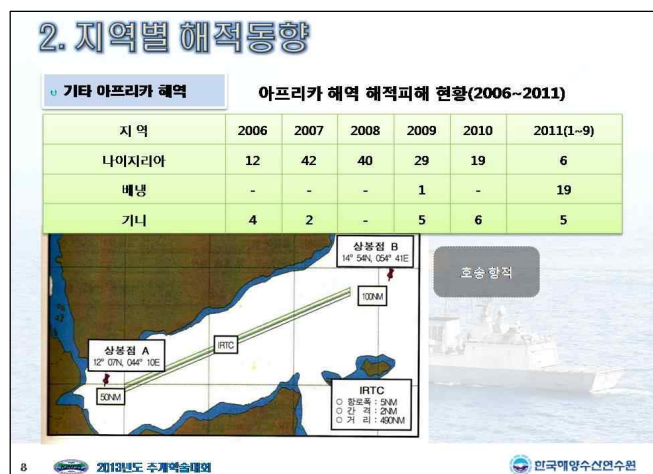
2. 지역별 해적동향

기타 아프리카 해역

아프리카 해역 해적피해 현황(2006~2011)

| 지 역 | 2006 | 2007 | 2008 | 2009 | 2010 | 2011(1~9) |
|---|---|---|---|---|---|---|
| 나이지리아 | 12 | 42 | 40 | 29 | 19 | 6 |
| 베냉 | - | - | - | 1 | - | 19 |
| 기니 | 4 | 2 | - | 5 | 6 | 5 |

상봉점 B
14° 54N, 054° 41E

100NM

IRTC

상봉점 A
12° 07N, 044° 10E

50NM

IRTC
○ 항로폭 : 5NM
○ 간 격 : 2NM
○ 거 리 : 490NM

호송 항적

8

2013년도 추계학술대회

한국해양수산연수원